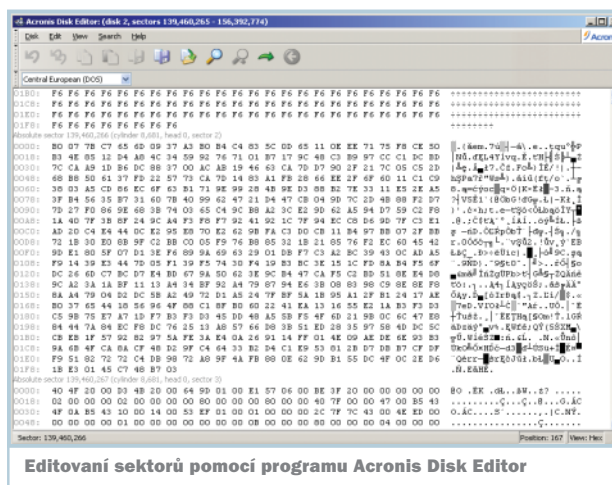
Acronis Disk Editor (disk 2, sectors 139,460,265 - 156,392,774)

Disk Edit View Search Help

Acronis

Central European (DOS)

01B0: F6 F6 F6 F6 F6 F6 F6 F6 F6 F6 F6 F6 F6 F6 F6 F6
01C0: F6 F6 F6 F6 F6 F6 F6 F6 F6 F6 F6 F6 F6 F6 F6 F6
01D0: F6 F6 F6 F6 F6 F6 F6 F6 F6 F6 F6 F6 F6 F6 F6 F6
01E0: F6 F6 F6 F6 F6 F6 F6 F6 F6 F6 F6 F6 F6 F6 F6 F6
01F0: F6 F6 F6 F6 F6 F6 F6 F6

Absolute sector 139,460,266 (cylinder 8,681, head 0, sector 2)

0000: B0 07 7B C7 65 6D 09 37 A3 B0 B4 C4 83 3C 0D 65 11 0E EK 71 75 F8 CE 50
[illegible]

Absolute sector 139,460,267 (cylinder 8,681, head 0, sector 3)

0000: 40 00 00 B8 4B 4F 00 64 9D 01 00 E1 57 06 00 BE 3F 20 00 00 00 00 00 00
0018: 02 00 00 00 02 00 00 00 00 00 00 00 80 00 00 40 7F 00 00 47 00 B5 43
0030: 4F 0A B5 43 10 00 14 00 53 EF 01 00 01 00 00 00 2C 7F 7C 43 00 4E ED 00
0048: 00 00 00 00 01 00 00 00 00 00 00 00 00 00 00 00 00 00 00 00 00 00 00 00

Sector: 139,460,266 Position: 167 View: Hex

Editování sektorů pomocí programu Acronis Disk Editor